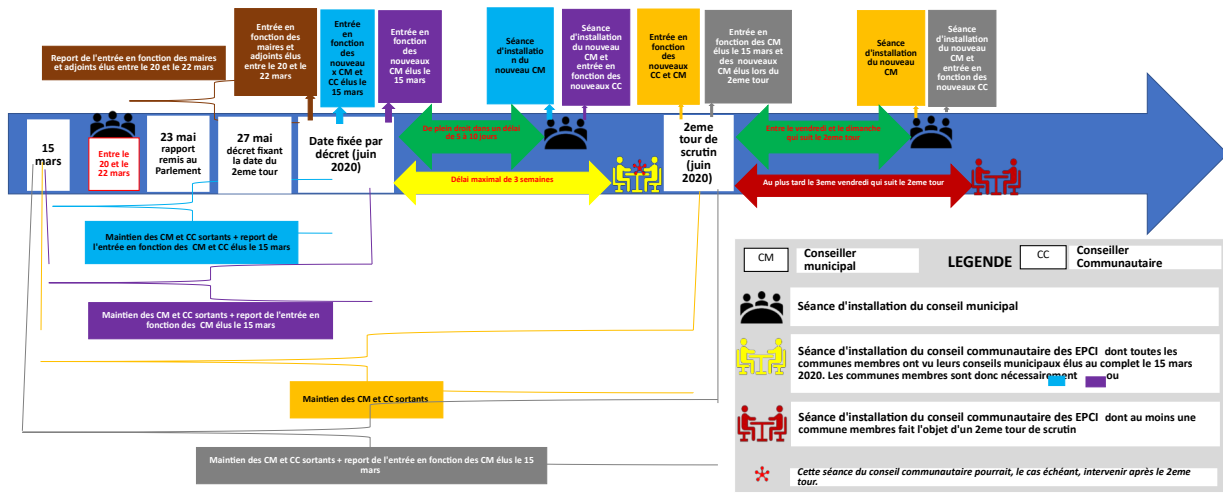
Report de l'entrée en fonction des maires et adjoints élus entre le 20 et le 22 mars

Entrée en fonction des maires et adjoints élus entre le 20 et le 22 mars

Entrée en fonction des nouveaux CM et CC élus le 15 mars

Entrée en fonction des nouveaux CM élus le 15 mars

Séance d'installation du nouveau CM

Séance d'installation du nouveau CM et entrée en fonction des nouveaux CC

Entrée en fonction des nouveaux CC et CM

Entrée en fonction des CM élus le 15 mars et des nouveaux CM élus lors du 2eme tour

Séance d'installation du nouveau CM

Séance d'installation du nouveau CM et entrée en fonction des nouveaux CC

15 mars

Entre le 20 et le 22 mars

23 mai rapport remis au Parlement

27 mai décret fixant la date du 2eme tour

Date fixée par décret (juin 2020)

De plein droit dans un délai de 5 à 10 jours

Délai maximal de 3 semaines

2eme tour de scrutin (juin 2020)

Entre le vendredi et le dimanche qui suit le 2eme tour

Au plus tard le 3eme vendredi qui suit le 2eme tour

Maintien des CM et CC sortants + report de l'entrée en fonction des CM et CC élus le 15 mars

Maintien des CM et CC sortants + report de l'entrée en fonction des CM élus le 15 mars

Maintien des CM et CC sortants

Maintien des CM et CC sortants + report de l'entrée en fonction des CM élus le 15 mars

CM Conseiller municipal LEGENDE CC Conseiller Communautaire

Séance d'installation du conseil municipal

Séance d'installation du conseil communautaire des EPCI dont toutes les communes membres ont vu leurs conseils municipaux élus au complet le 15 mars 2020. Les communes membres sont donc nécessairement ou

Séance d'installation du conseil communautaire des EPCI dont au moins une commune membres fait l'objet d'un 2eme tour de scrutin

Cette séance du conseil communautaire pourrait, le cas échéant, intervenir après le 2eme tour.